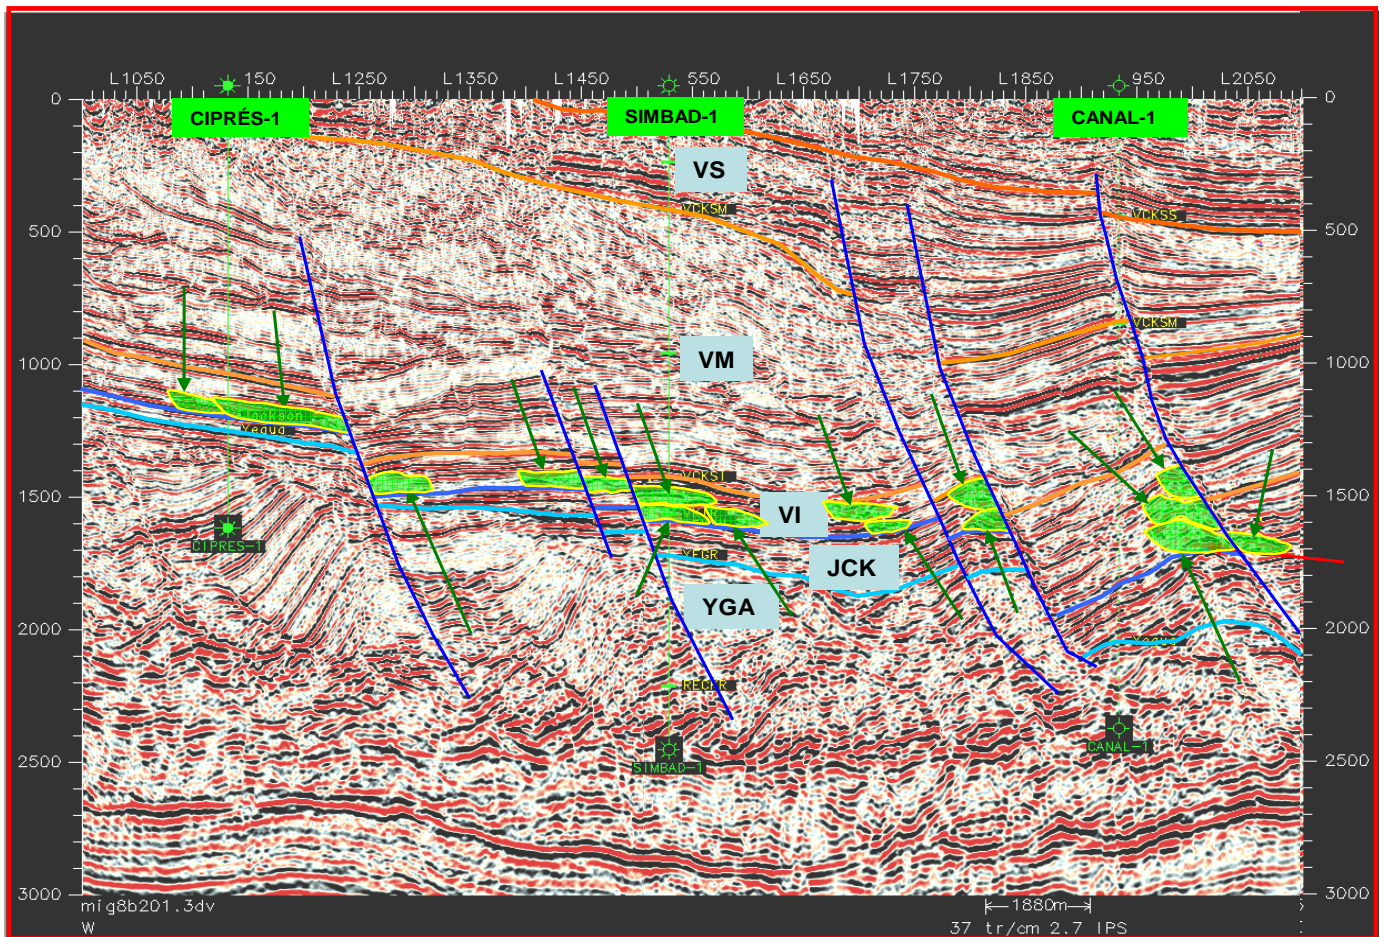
L1050 150 L1250 L1350 L1450 550 L1650 L1750 L1850 950 L2050

CIPRÉS-1
SIMBAD-1
CANAL-1

VS
VCKSM
VCKSS
VCKSM
VM
Jackson
Yegua
VCKSI
VI
YEGR
JCK
YGA
RECHR
CIPRÉS-1
SIMBAD-1
CANAL-1

0
500
1000
1500
2000
2500
3000

0
500
1000
1500
2000
2500
3000

mig8b201.3dv
W
1880m
37 tr/cm 2.7 IPS